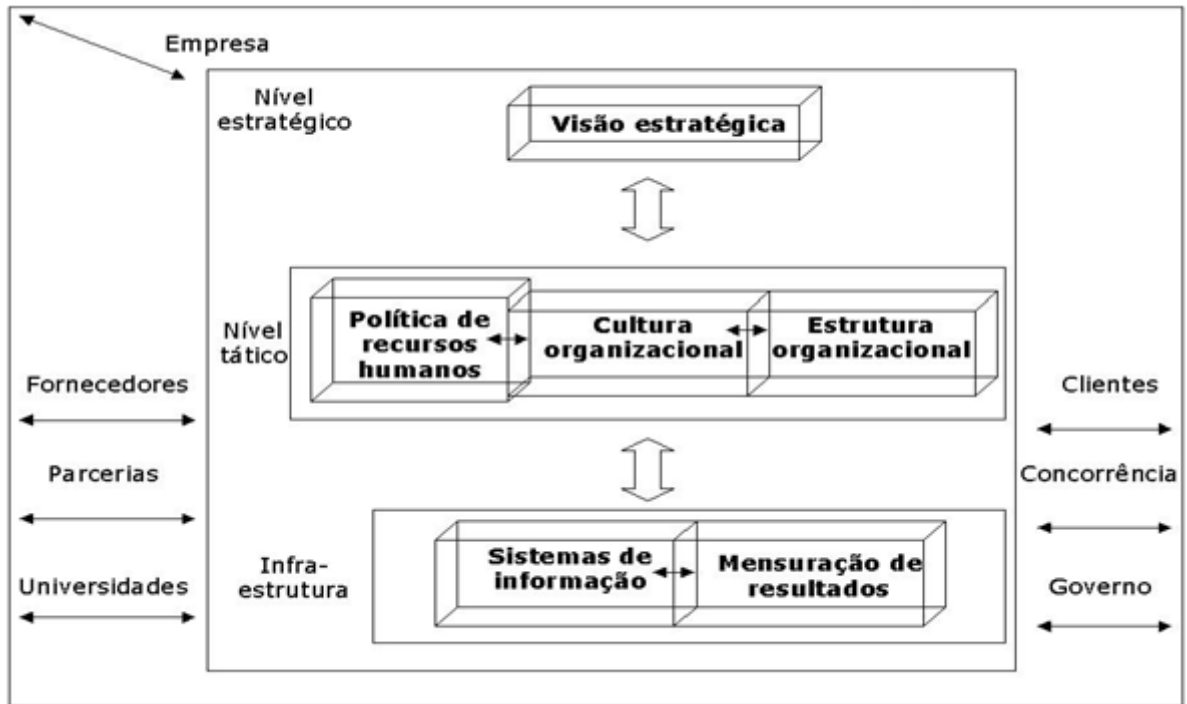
Empresa

Nível estratégico

Visão estratégica

Nível tático

Política de recursos humanos

Cultura organizacional

Estrutura organizacional

Infra-estrutura

Sistemas de informação

Mensuração de resultados

Fornecedores

Parcerias

Universidades

Clientes

Concorrência

Governo